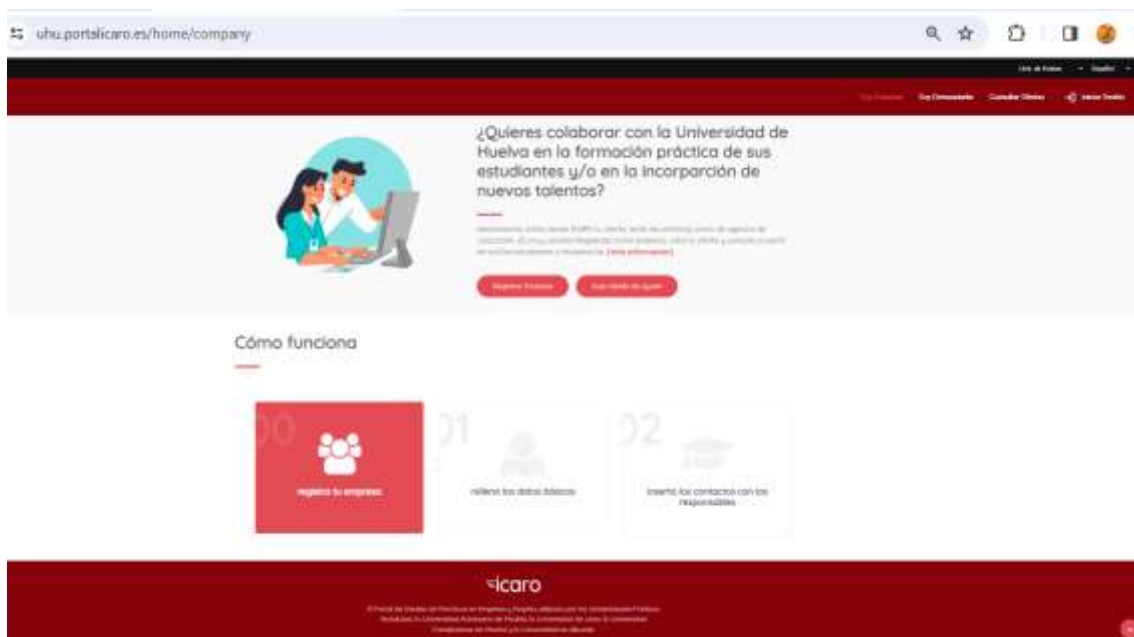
uhu.portalicaro.es/home/company

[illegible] Español

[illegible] Soy Demandante Consultar Ofertas Iniciar Sesión

¿Quieres colaborar con la Universidad de Huelva en la formación práctica de sus estudiantes y/o en la incorporación de nuevos talentos?

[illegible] (más información)

Registrar Empresa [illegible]

Cómo funciona

00
registra tu empresa

01
rellena los datos básicos

02
inserta los contactos con los responsables

ícaro

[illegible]